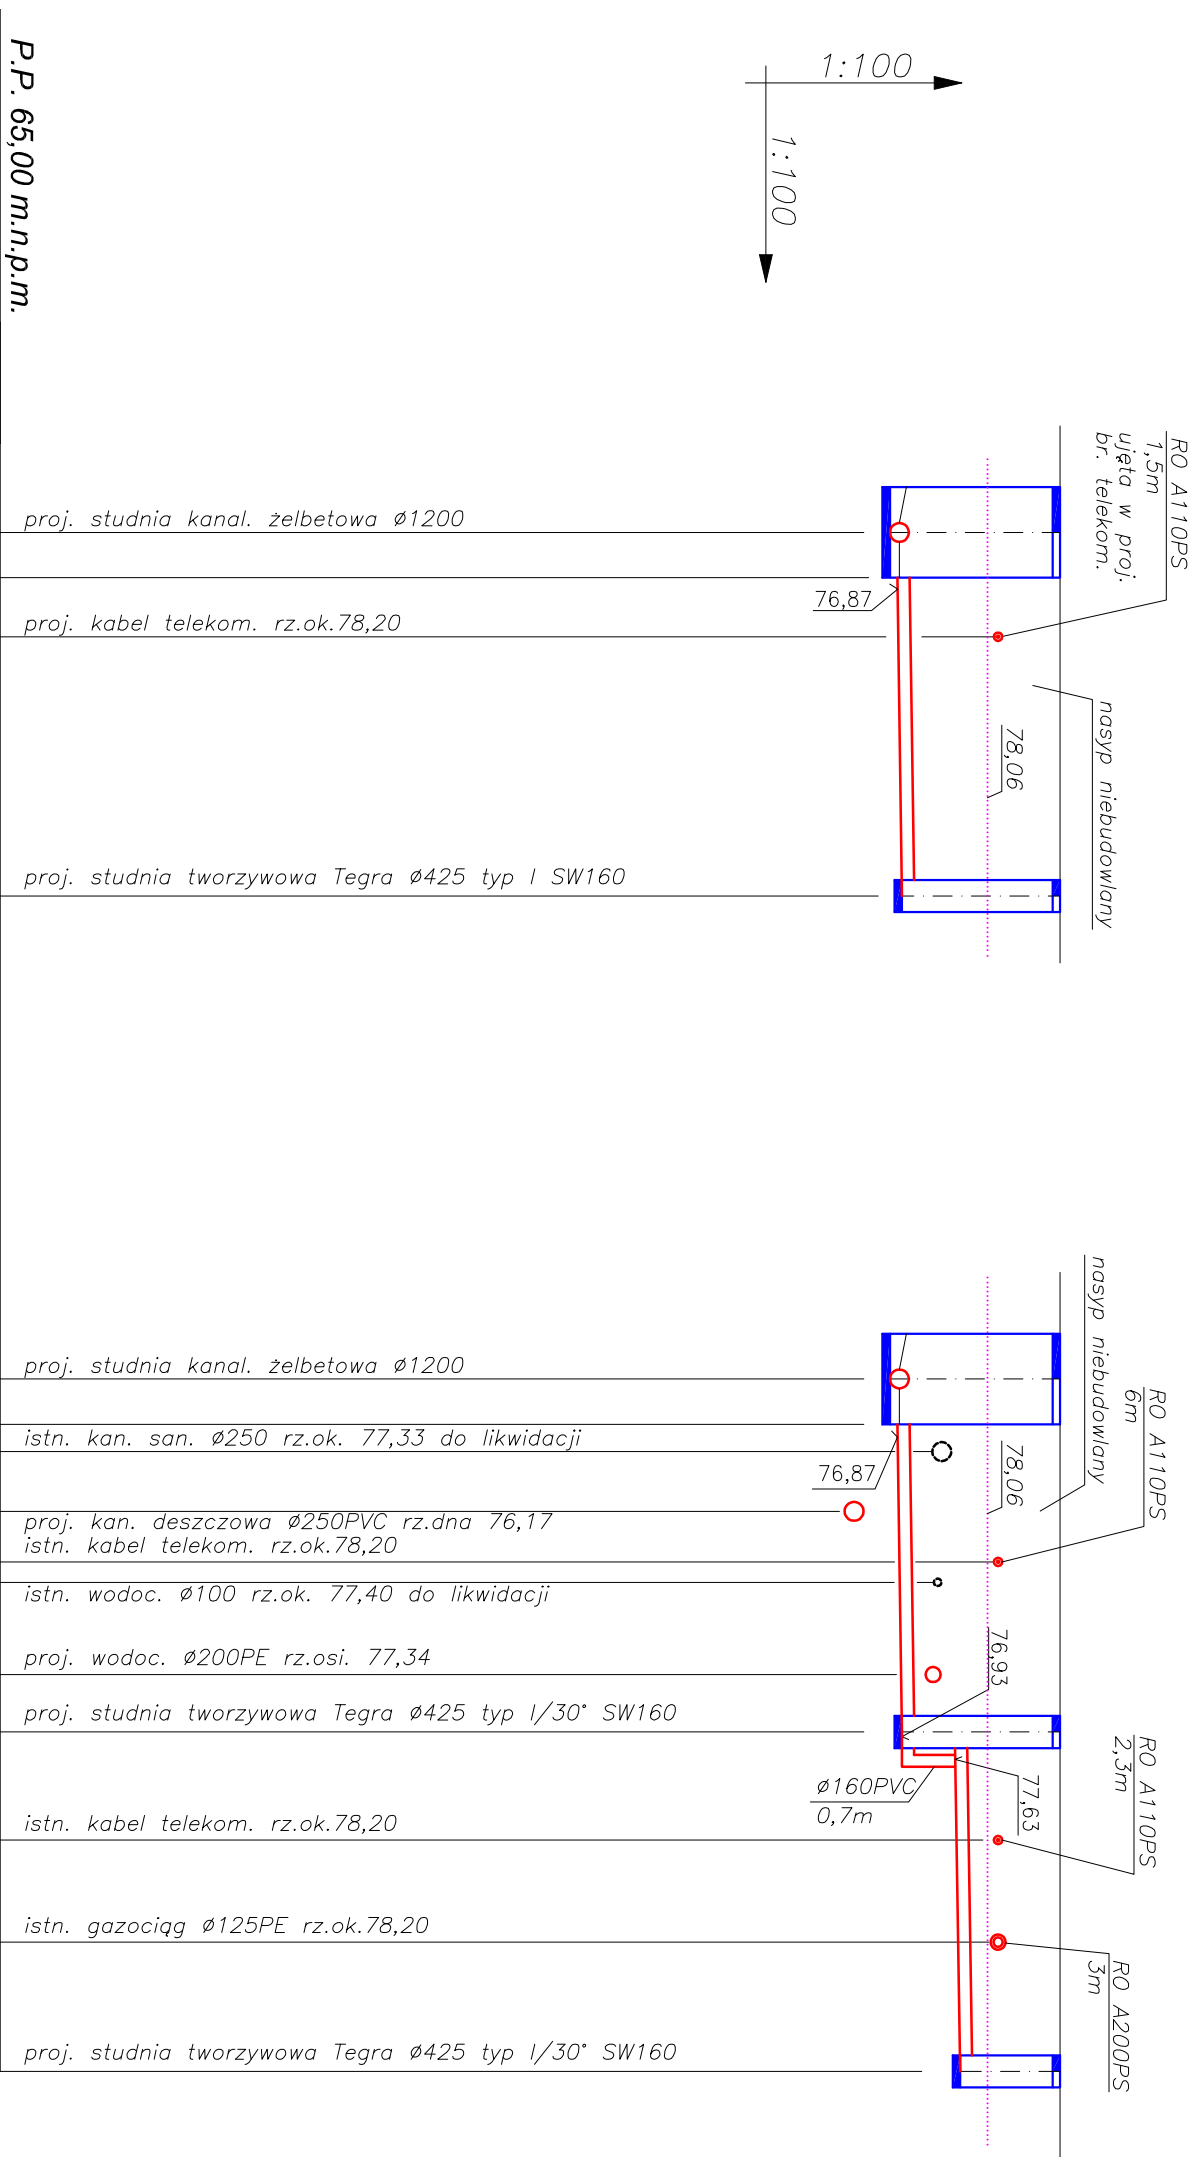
P.P. 65,00 m.n.p.m.

1:100

1:100

RO A110PS
1,5m
ujęta w proj.
br. telekom.

proj. studnia kanal. żelbetowa Ø1200

76,87

proj. kabel telekom. rz.ok.78,20

78,06

nasyp niebudowlany

proj. studnia tworzywowa Tegra Ø425 typ I SW160

nasyp niebudowlany

RO A110PS
6m

proj. studnia kanal. żelbetowa Ø1200

istn. kan. san. Ø250 rz.ok. 77,33 do likwidacji

78,06

76,87

proj. kan. deszczowa Ø250PVC rz.dna 76,17
istn. kabel telekom. rz.ok.78,20

istn. wodoc. Ø100 rz.ok. 77,40 do likwidacji

76,93

proj. wodoc. Ø200PE rz.osi. 77,34

proj. studnia tworzywowa Tegra Ø425 typ I/30° SW160

RO A110PS
2,3m

Ø160PVC
0,7m

77,63

istn. kabel telekom. rz.ok.78,20

istn. gazociąg Ø125PE rz.ok.78,20

RO A200PS
3m

proj. studnia tworzywowa Tegra Ø425 typ I/30° SW160